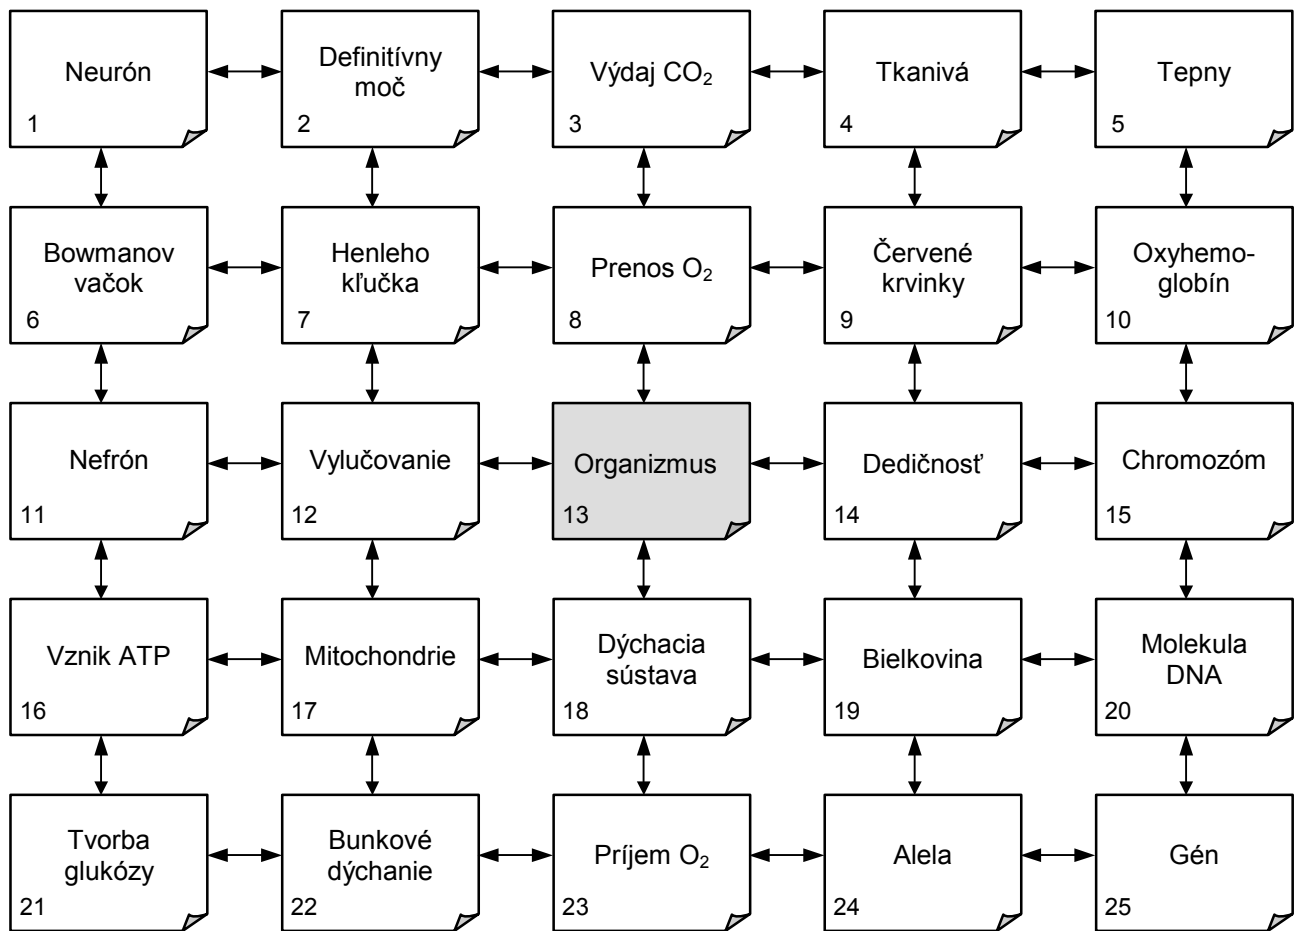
Neurón
1

Definitívny moč
2

Výdaj $CO_2$
3

Tkanivá
4

Tepny
5

Bowmanov vačok
6

Henleho kľučka
7

Prenos $O_2$
8

Červené krvinky
9

Oxyhemoglobín
10

Nefrón
11

Vylučovanie
12

Organizmus
13

Dedičnosť
14

Chromozóm
15

Vznik ATP
16

Mitochondrie
17

Dýchacia sústava
18

Bielkovina
19

Molekula DNA
20

Tvorba glukózy
21

Bunkové dýchanie
22

Príjem $O_2$
23

Alela
24

Gén
25